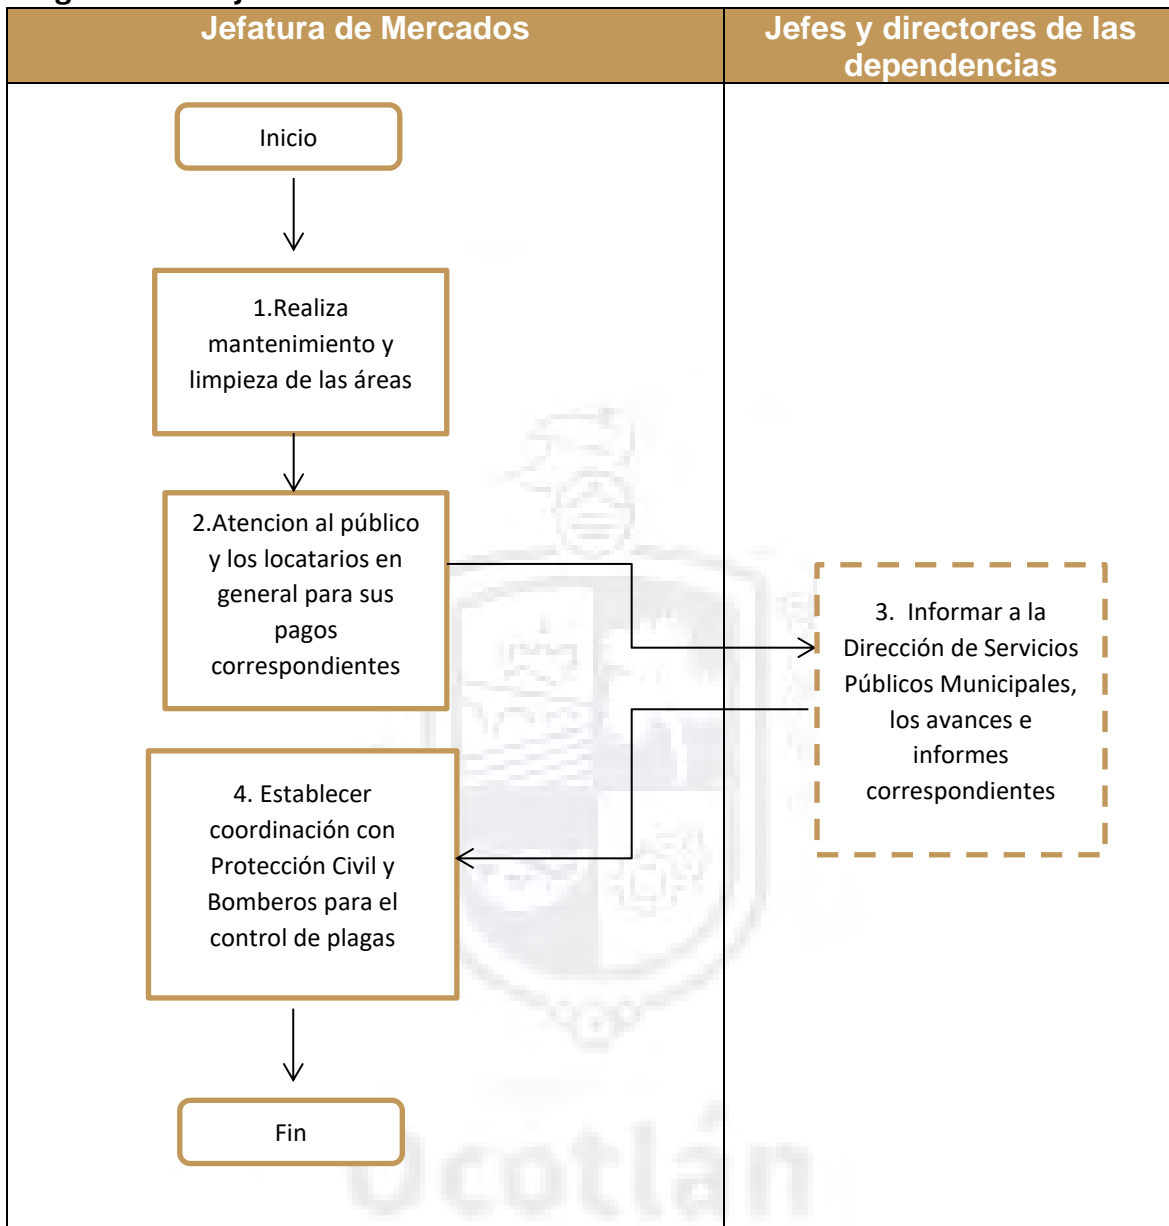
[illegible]

Jefatura de Mercados

Jefes y directores de las dependencias

Inicio

1.Realiza mantenimiento y limpieza de las áreas

2.Atencion al público y los locatarios en general para sus pagos correspondientes

3. Informar a la Dirección de Servicios Públicos Municipales, los avances e informes correspondientes

4. Establecer coordinación con Protección Civil y Bomberos para el control de plagas

Fin

Ocotlán